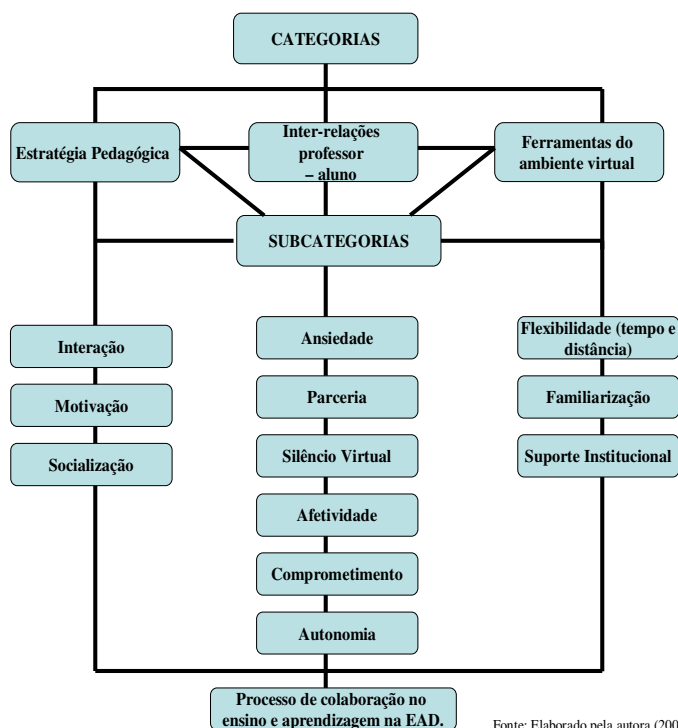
CATEGORIAS

Estratégia Pedagógica

Inter-relações professor – aluno

Ferramentas do ambiente virtual

SUBCATEGORIAS

Interação

Motivação

Socialização

Ansiedade

Parceria

Silêncio Virtual

Afetividade

Comprometimento

Autonomia

Flexibilidade (tempo e distância)

Familiarização

Suporte Institucional

Processo de colaboração no ensino e aprendizagem na EAD.

Fonte: Elaborado pela autora (200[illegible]